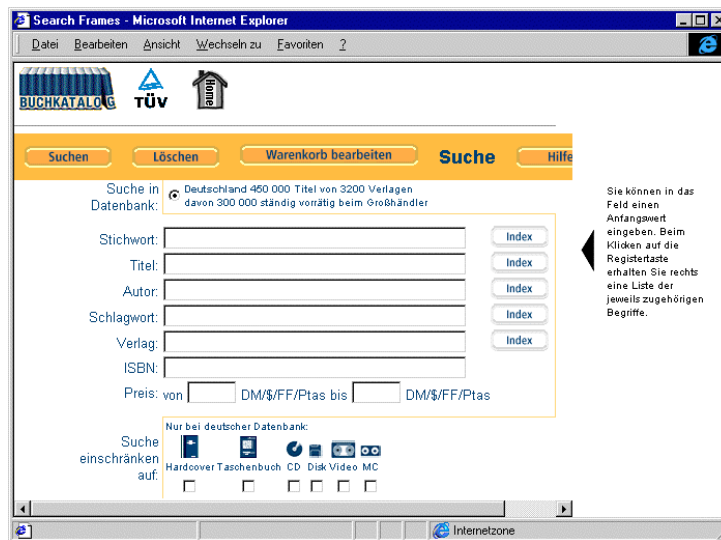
Search Frames - Microsoft Internet Explorer

Datei Bearbeiten Ansicht Wechseln zu Favoriten ?

BUCHKATALOG TÜV Home

Suchen Löschen Warenkorb bearbeiten Suche Hilfe

Suche in Datenbank: Deutschland 450 000 Titel von 3200 Verlagen davon 300 000 ständig vorrätig beim Großhändler

Stichwort: Index
Titel: Index
Autor: Index
Schlagwort: Index
Verlag: Index
ISBN:
Preis: von DM/$/FF/Ptas bis DM/$/FF/Ptas

Suche einschränken auf:
Nur bei deutscher Datenbank:
Hardcover Taschenbuch CD Disk Video MC

Sie können in das Feld einen Anfangswert eingeben. Beim Klicken auf die Registertaste erhalten Sie rechts eine Liste der jeweils zugehörigen Begriffe.

Internetzone